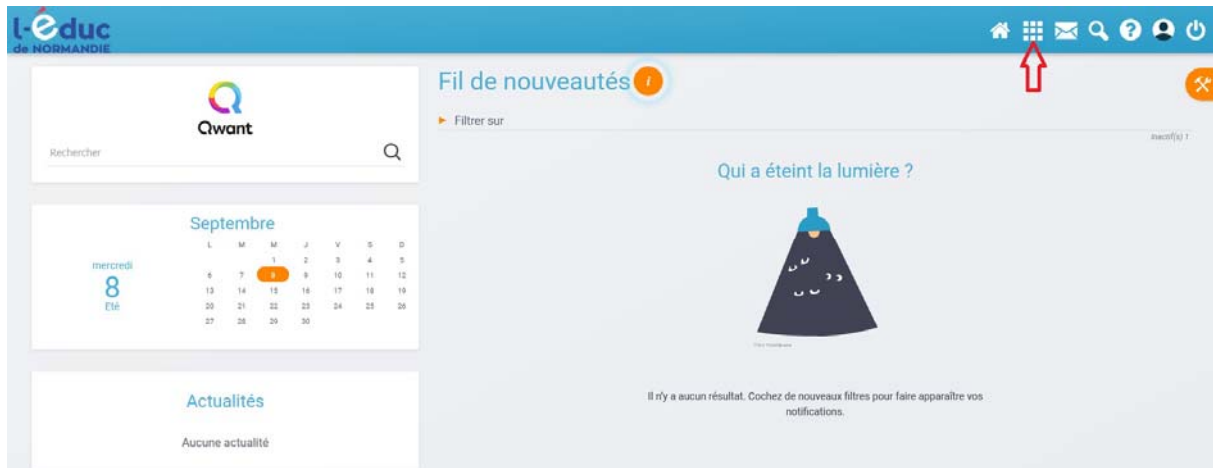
l-éduc
de NORMANDIE

Qwant

Rechercher

Septembre

| L | M | M | J | V | S | D |
|---|---|---|---|---|---|---|
| | | 1 | 2 | 3 | 4 | 5 |
| 6 | 7 | 8 | 9 | 10 | 11 | 12 |
| 13 | 14 | 15 | 16 | 17 | 18 | 19 |
| 20 | 21 | 22 | 23 | 24 | 25 | 26 |
| 27 | 28 | 29 | 30 | | | |

mercredi
8
Été

Actualités

Aucune actualité

Fil de nouveautés

Filtrer sur

Inactif(s) 1

Qui a éteint la lumière ?

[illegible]

Il n'y a aucun résultat. Cochez de nouveaux filtres pour faire apparaître vos notifications.